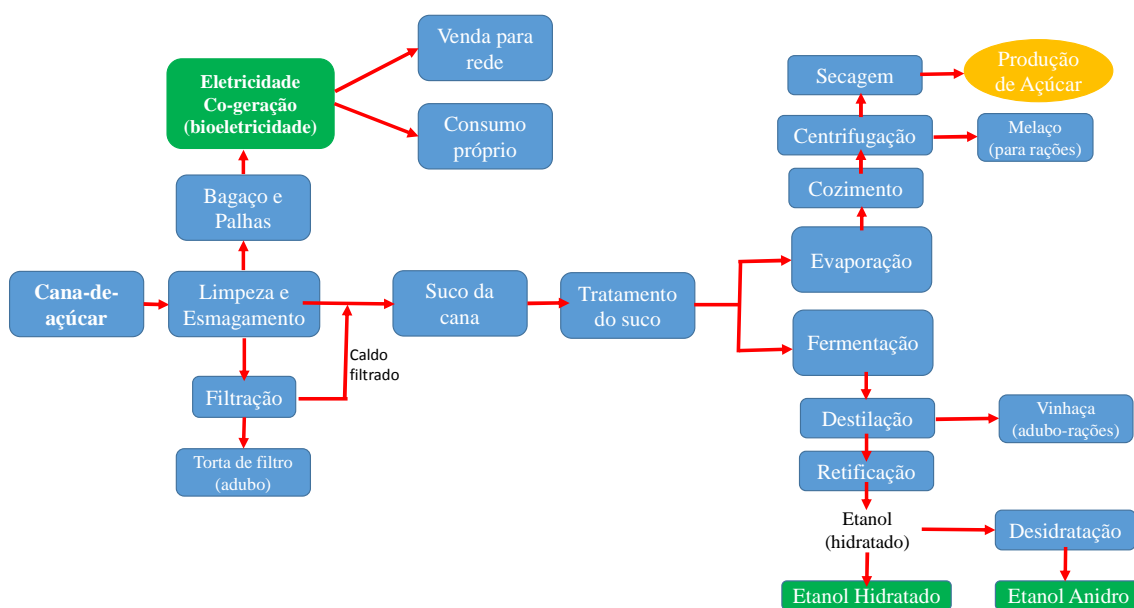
Cana-de-açúcar

Limpeza e Esmagamento

Bagaço e Palhas

Eletricidade Co-geração (bioeletricidade)

Venda para rede

Consumo próprio

Filtração

Torta de filtro (adubo)

Caldo filtrado

Suco da cana

Tratamento do suco

Evaporação

Cozimento

Centrifugação

Melaço (para rações)

Secagem

Produção de Açúcar

Fermentação

Destilação

Vinhaça (adubo-rações)

Retificação

Etanol (hidratado)

Desidratação

Etanol Hidratado

Etanol Anidro